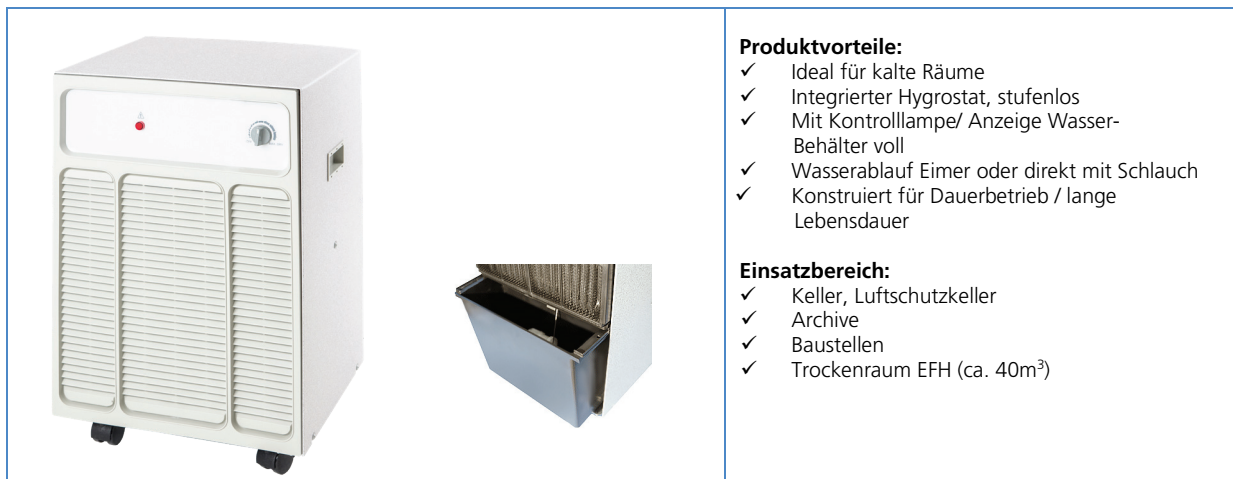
**Produktvorteile:**
✓ Ideal für kalte Räume
✓ Integrierter Hygrostat, stufenlos
✓ Mit Kontrolllampe/ Anzeige Wasser-Behälter voll
✓ Wasserablauf Eimer oder direkt mit Schlauch
✓ Konstruiert für Dauerbetrieb / lange Lebensdauer

**Einsatzbereich:**
✓ Keller, Luftschutzkeller
✓ Archive
✓ Baustellen
✓ Trockenraum EFH (ca. 40m$^3$)